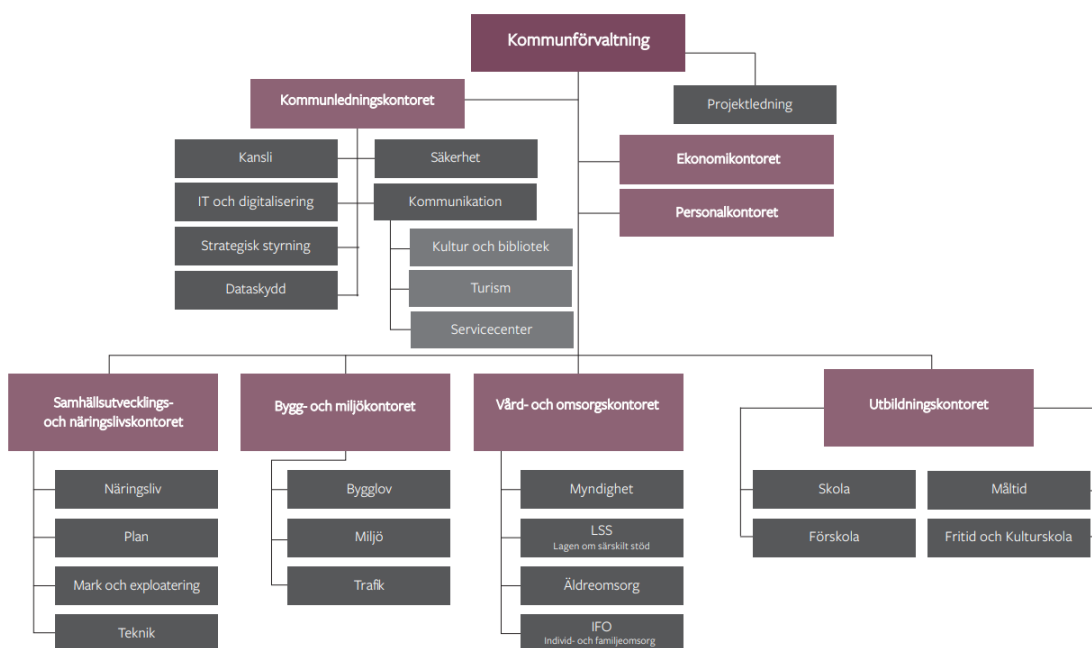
Kommunförvaltning

Kommunledningskontoret

Projektledning

Kansli

Säkerhet

IT och digitalisering

Kommunikation

Strategisk styrning

Dataskydd

Kultur och bibliotek

Turism

Servicecenter

Ekonomikontoret

Personalkontoret

Samhällsutvecklings- och näringslivskontoret

Näringsliv

Plan

Mark och exploatering

Teknik

Bygg- och miljökontoret

Bygglov

Miljö

Trafik

Vård- och omsorgskontoret

Myndighet

LSS
Lagen om särskilt stöd

Äldreomsorg

IFO
Individ- och familjeomsorg

Utbildningskontoret

Skola

Måltid

Förskola

Fritid och Kulturskola